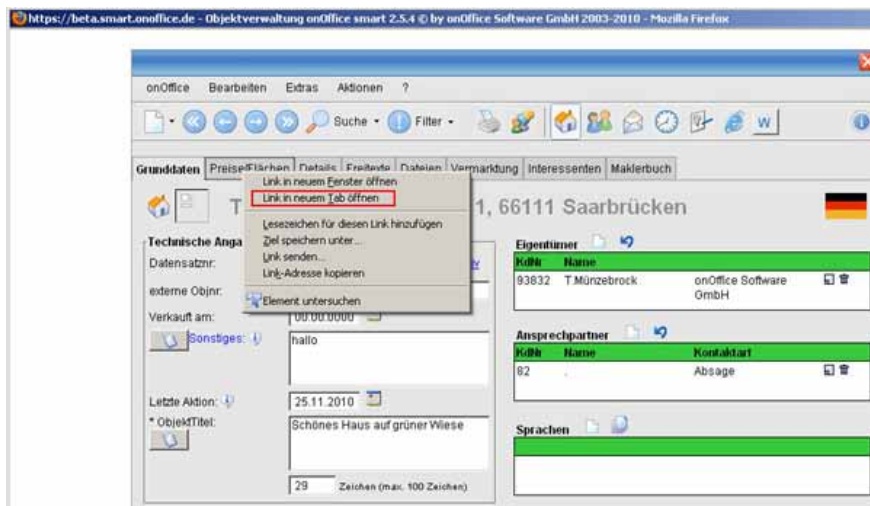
https://beta.smart.onoffice.de - Objektverwaltung onOffice smart 2.5.4 © by onOffice Software GmbH 2003-2010 - Mozilla Firefox

onOffice Bearbeiten Extras Aktionen ?

Suche Filter W

Grunddaten Preise/Flächen Details Freitexte Dateien Vermarktung Interessenten Maklerbuch

Link in neuem Fenster öffnen
Link in neuem Tab öffnen
Lesezeichen für diesen Link hinzufügen
Ziel speichern unter...
Link senden...
Link-Adresse kopieren
Element untersuchen

T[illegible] 1, 66111 Saarbrücken

Technische Anga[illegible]
Datensatznr:
externe Objnr:
Verkauft am: 00.00.0000
Sonstiges: hallo
Letzte Aktion: 25.11.2010
* ObjektTitel: Schönes Haus auf grüner Wiese
29 Zeichen (max. 100 Zeichen)

Eigentümer

| KdNr | Name | |
|---|---|---|
| 93832 | T.Münzebrock | onOffice Software GmbH |

Ansprechpartner

| KdNr | Name | Kontaktart |
|---|---|---|
| 82 | . | Absage |

Sprachen